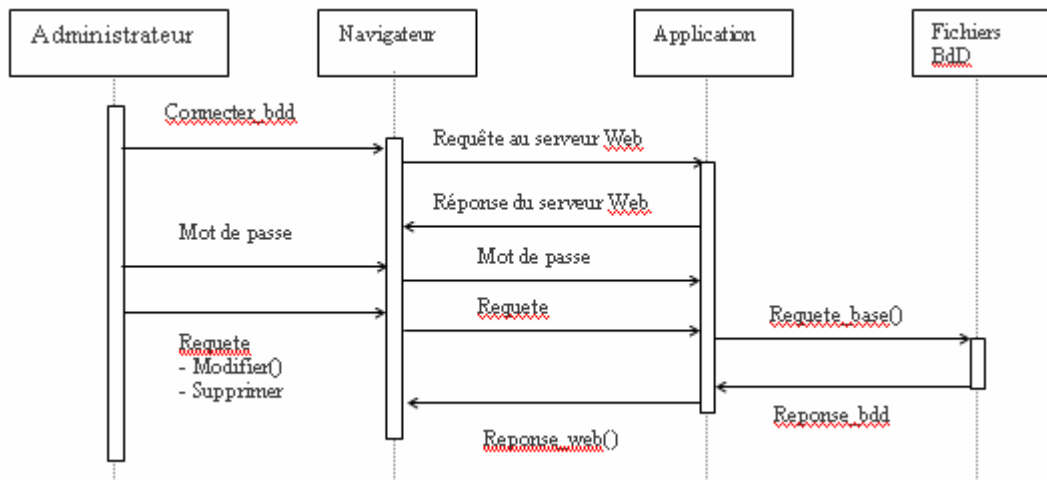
Administrateur

Navigateur

Application

Fichiers BdD

Connecter_bdd

Requête au serveur Web

Réponse du serveur Web

Mot de passe

Mot de passe

Requete

Requete_base()

Requete
- Modifier()
- Supprimer

Reponse_bdd

Reponse_web()